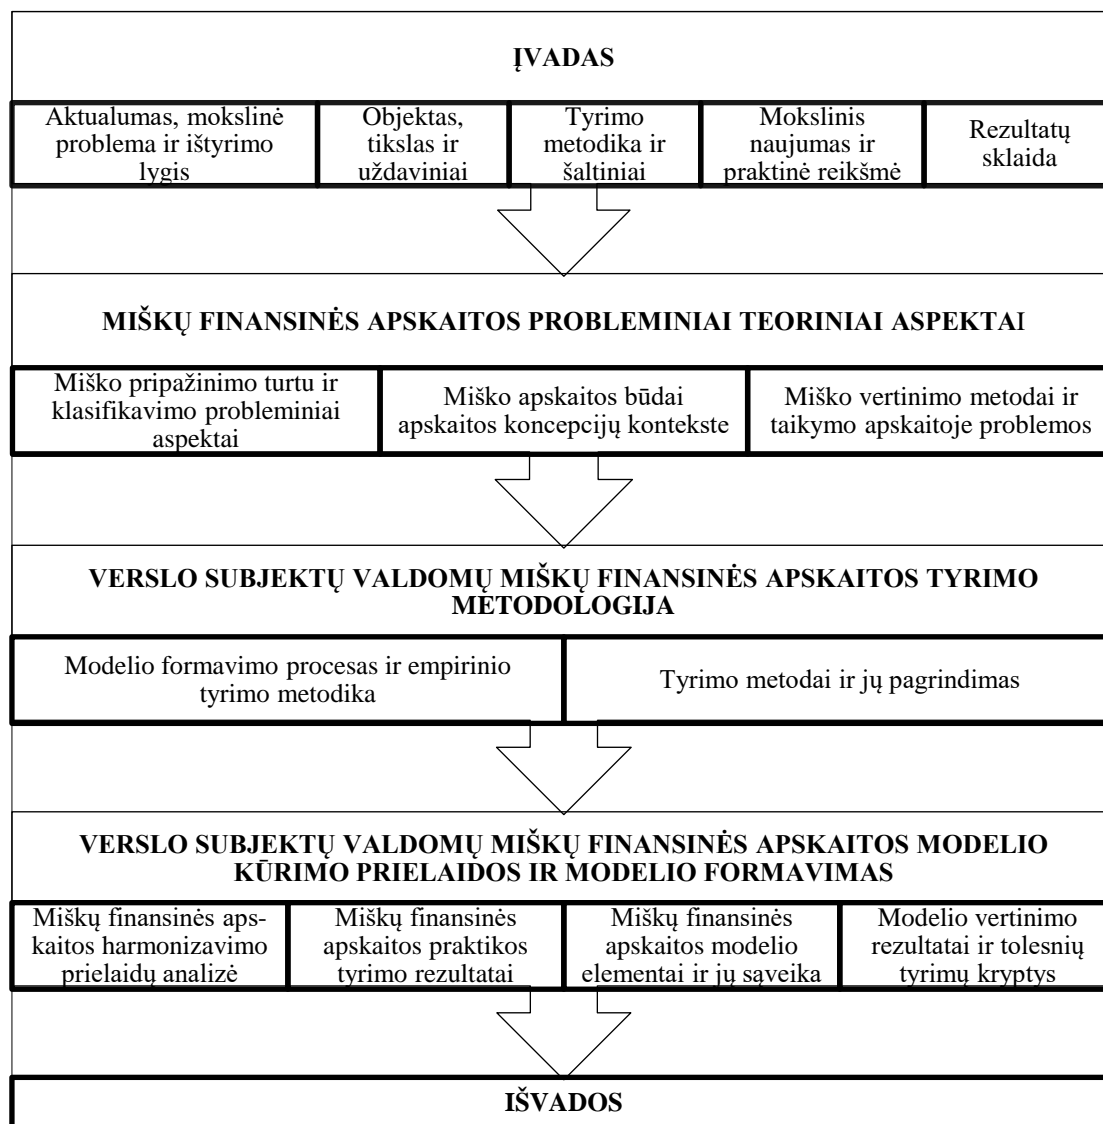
ĮVADAS

Aktualumas, mokslinė problema ir ištyrimo lygis

Objektas, tikslas ir uždaviniai

Tyrimo metodika ir šaltiniai

Mokslinis naujumas ir praktinė reikšmė

Rezultatų sklaida

MIŠKŲ FINANSINĖS APSKAITOS PROBLEMINIAI TEORINIAI ASPEKTAI

Miško pripažinimo turtu ir klasifikavimo probleminiai aspektai

Miško apskaitos būdai apskaitos koncepcijų kontekste

Miško vertinimo metodai ir taikymo apskaitoje problemos

VERSLO SUBJEKTŲ VALDOMŲ MIŠKŲ FINANSINĖS APSKAITOS TYRIMO METODOLOGIJA

Modelio formavimo procesas ir empirinio tyrimo metodika

Tyrimo metodai ir jų pagrindimas

VERSLO SUBJEKTŲ VALDOMŲ MIŠKŲ FINANSINĖS APSKAITOS MODELIO KŪRIMO PRIELAIDOS IR MODELIO FORMAVIMAS

Miškų finansinės apskaitos harmonizavimo prielaidų analizė

Miškų finansinės apskaitos praktikos tyrimo rezultatai

Miškų finansinės apskaitos modelio elementai ir jų sąveika

Modelio vertinimo rezultatai ir tolesnių tyrimų kryptys

IŠVADOS